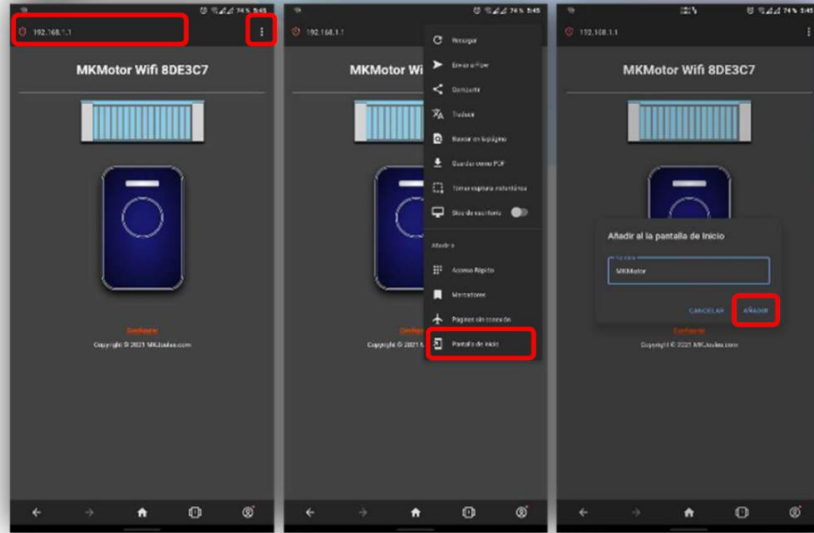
74% 5:45

192.168.1.1

MKMotor Wifi 8DE3C7

Configurar

Copyright © 2021 MKJaulas.com

74% 5:45

192.168.1.1

MKMotor Wifi

Recargar

Enviar a Flow

Compartir

Traducir

Buscar en la página

Guardar como PDF

Tomar captura extendida

Sitio de escritorio

Añadir a

Acceso Rápido

Marcadores

Páginas sin conexión

Pantalla de inicio

Configurar

Copyright © 2021 M

74% 5:45

192.168.1.1

MKMotor Wifi 8DE3C7

Añadir a la pantalla de inicio

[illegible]

MKMotor

CANCELAR

AÑADIR

Configurar

Copyright © 2021 MKJaulas.com